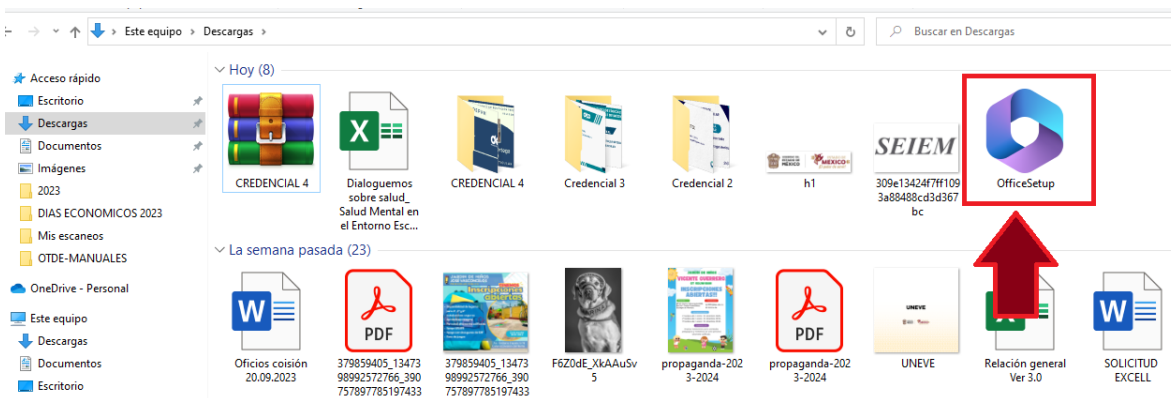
Este equipo > Descargas >

Buscar en Descargas

Acceso rápido
Escritorio
Descargas
Documentos
Imágenes
2023
DIAS ECONOMICOS 2023
Mis escaneos
OTDE-MANUALES
OneDrive - Personal
Este equipo
Descargas
Documentos
Escritorio

Hoy (8)

CREDENCIAL 4
Dialoguemos sobre salud_ Salud Mental en el Entorno Esc...
CREDENCIAL 4
Credencial 3
Credencial 2
h1
SEIEM
309e13424f7ff1093a88488cd3d367bc
OfficeSetup

La semana pasada (23)

Oficios coisión 20.09.2023
PDF
379859405_1347398992572766_390757897785197433
379859405_1347398992572766_390757897785197433
F6Z0dE_XkAAuSv5
propaganda-2023-2024
PDF
propaganda-2023-2024
UNEVE
UNEVE
Relación general Ver 3.0
SOLICITUD EXCELL